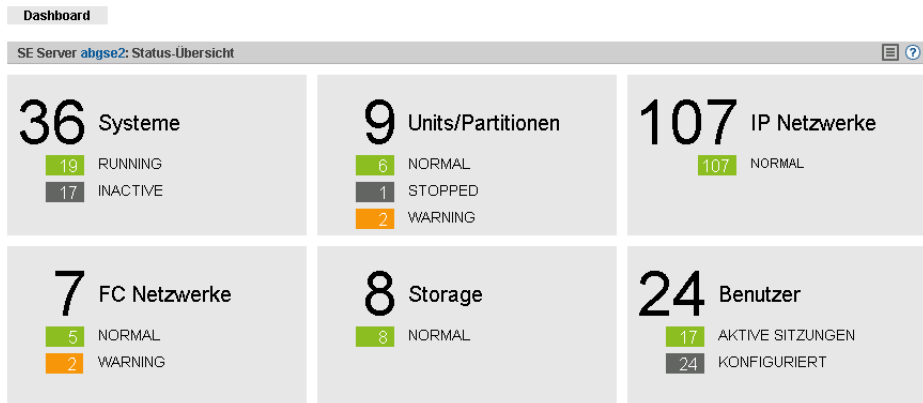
Dashboard

SE Server abgse2: Status-Übersicht

?

36 Systeme
19 RUNNING
17 INACTIVE

9 Units/Partitionen
6 NORMAL
1 STOPPED
2 WARNING

107 IP Netzwerke
107 NORMAL

7 FC Netzwerke
5 NORMAL
2 WARNING

8 Storage
8 NORMAL

24 Benutzer
17 AKTIVE SITZUNGEN
24 KONFIGURIERT